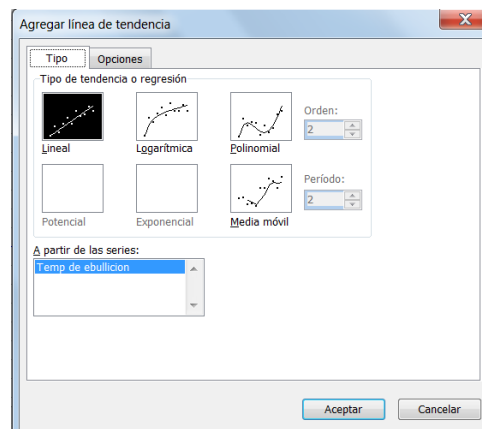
Agregar línea de tendencia

Tipo Opciones

Tipo de tendencia o regresión

Lineal

Logarítmica

Polinomial

Orden:
2

Potencial

Exponencial

Media móvil

Período:
2

A partir de las series:

Temp de ebullicion

Aceptar Cancelar